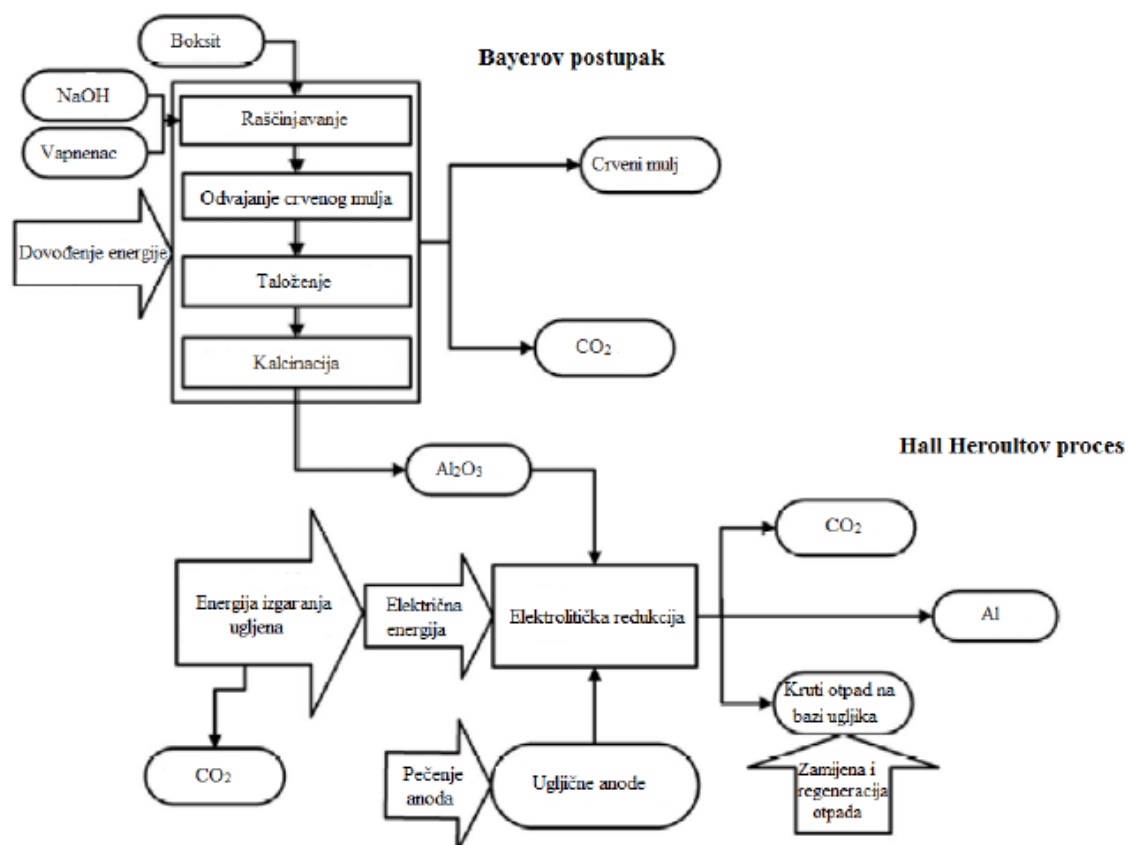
Boksit

Bayerov postupak

NaOH

Vapnenac

Raščinjavanje

Odvajanje crvenog mulja

Crveni mulj

Dovođenje energije

Taloženje

Kalcinacija

$CO_2$

Hall Heroultov proces

$Al_2O_3$

$CO_2$

Energija izgaranja ugljena

Električna energija

Elektrolitička redukcija

Al

Kruti otpad na bazi ugljika

$CO_2$

Pečenje anoda

Ugljične anode

Zamjena i regeneracija otpada